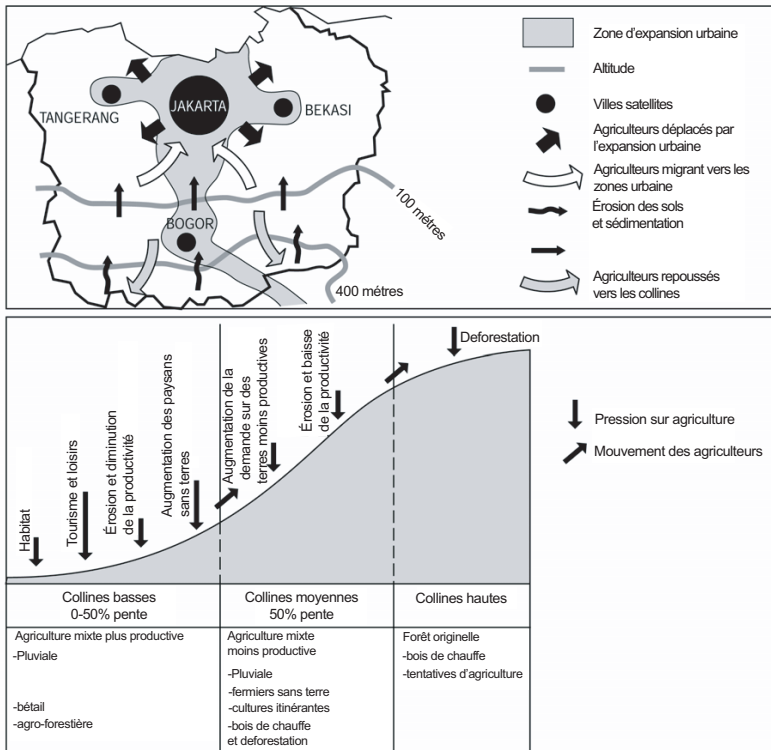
JAKARTA
TANGERANG
BEKASI
BOGOR
100 métres
400 métres

Zone d'expansion urbaine
Altitude
Villes satellites
Agriculteurs déplacés par l'expansion urbaine
Agriculteurs migrant vers les zones urbaine
Érosion des sols et sédimentation
Agriculteurs repoussés vers les collines

Habitat
Tourisme et loisirs
Érosion et diminution de la productivité
Augmentation des paysans sans terres
Augmentation de la demande sur des terres moins productives
Érosion et baisse de la productivité
Deforestation

Pression sur agriculture
Mouvement des agriculteurs

| Collines basses 0-50% pente | Collines moyennes 50% pente | Collines hautes |
|---|---|---|
| Agriculture mixte plus productive<br>-Pluviale<br><br>-bétail<br>-agro-forestière | Agriculture mixte moins productive<br>-Pluviale<br>-fermiers sans terre<br>-cultures itinérantes<br>-bois de chauffe et deforestation | Forêt originelle<br>-bois de chauffe<br>-tentatives d'agriculture |